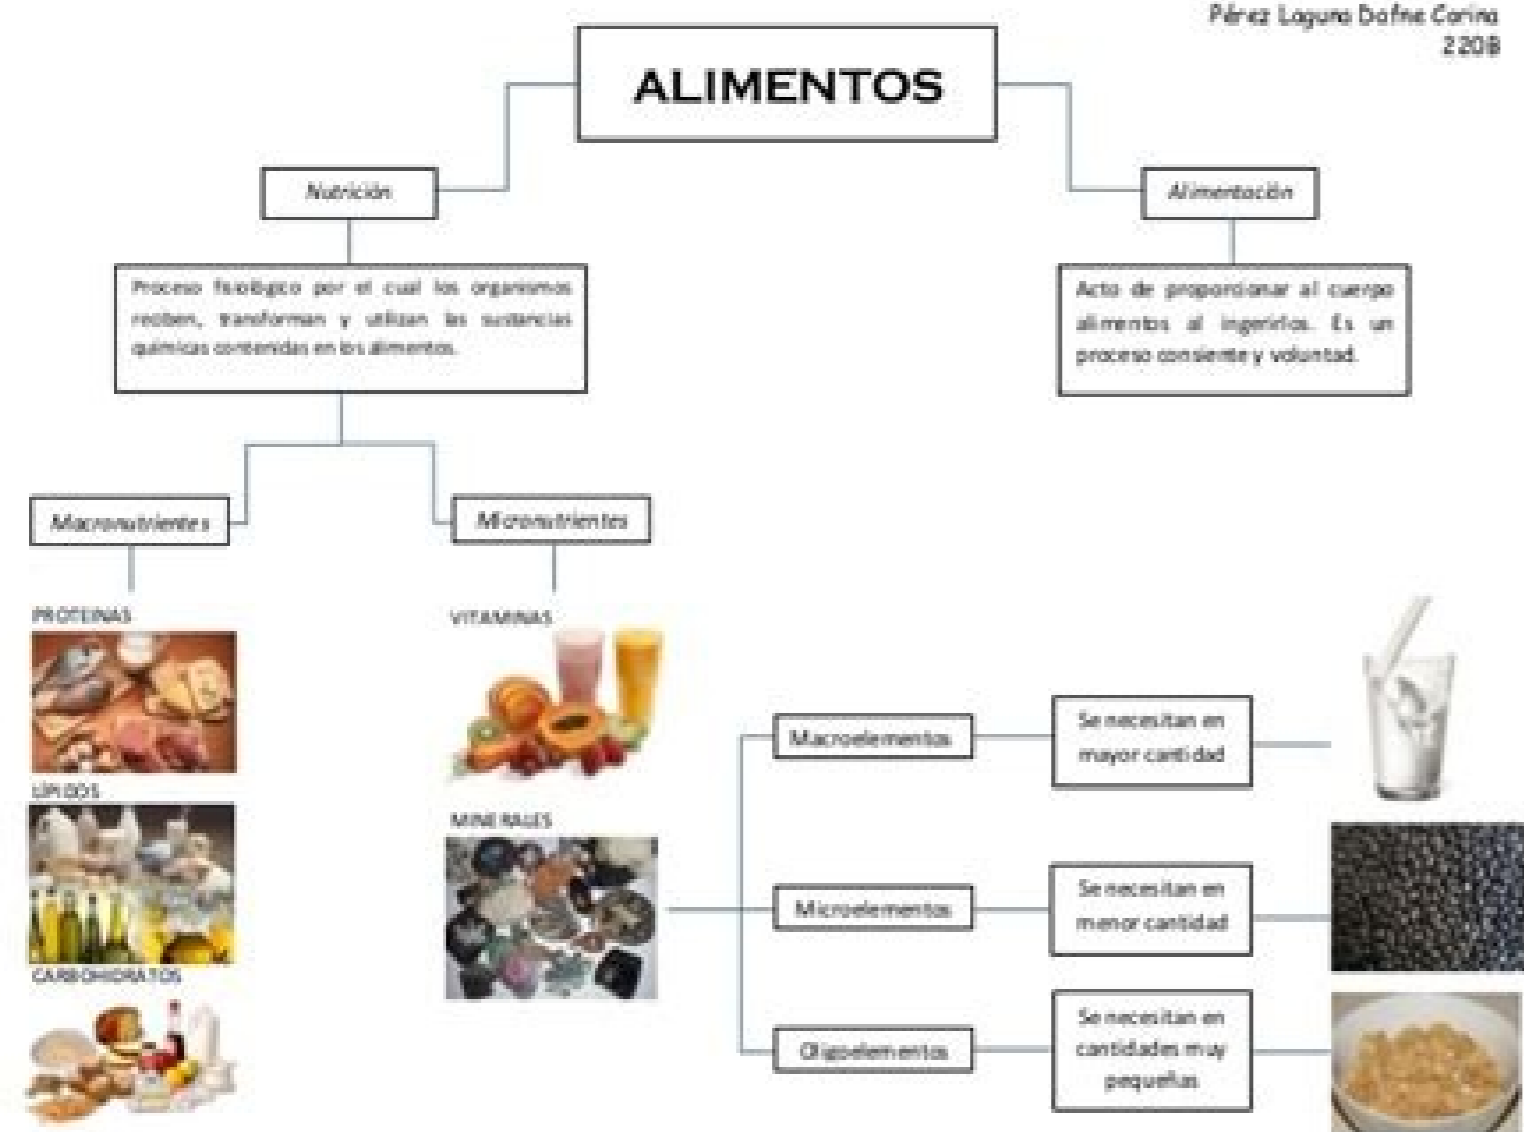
Pérez Laguna Dafne Carina
2208

ALIMENTOS

Nutrición

Proceso fisiológico por el cual los organismos reciben, transforman y utilizan las sustancias químicas contenidas en los alimentos.

Alimentación

Acto de proporcionar al cuerpo alimentos al ingerirlos. Es un proceso consiente y voluntad.

Macronutrientes

Micronutrientes

PROTEINAS

LIPIDOS

CARBOHIDRATOS

VITAMINAS

MINERALES

Macroelementos

Se necesitan en mayor cantidad

Microelementos

Se necesitan en menor cantidad

Oligoelementos

Se necesitan en cantidades muy pequeñas